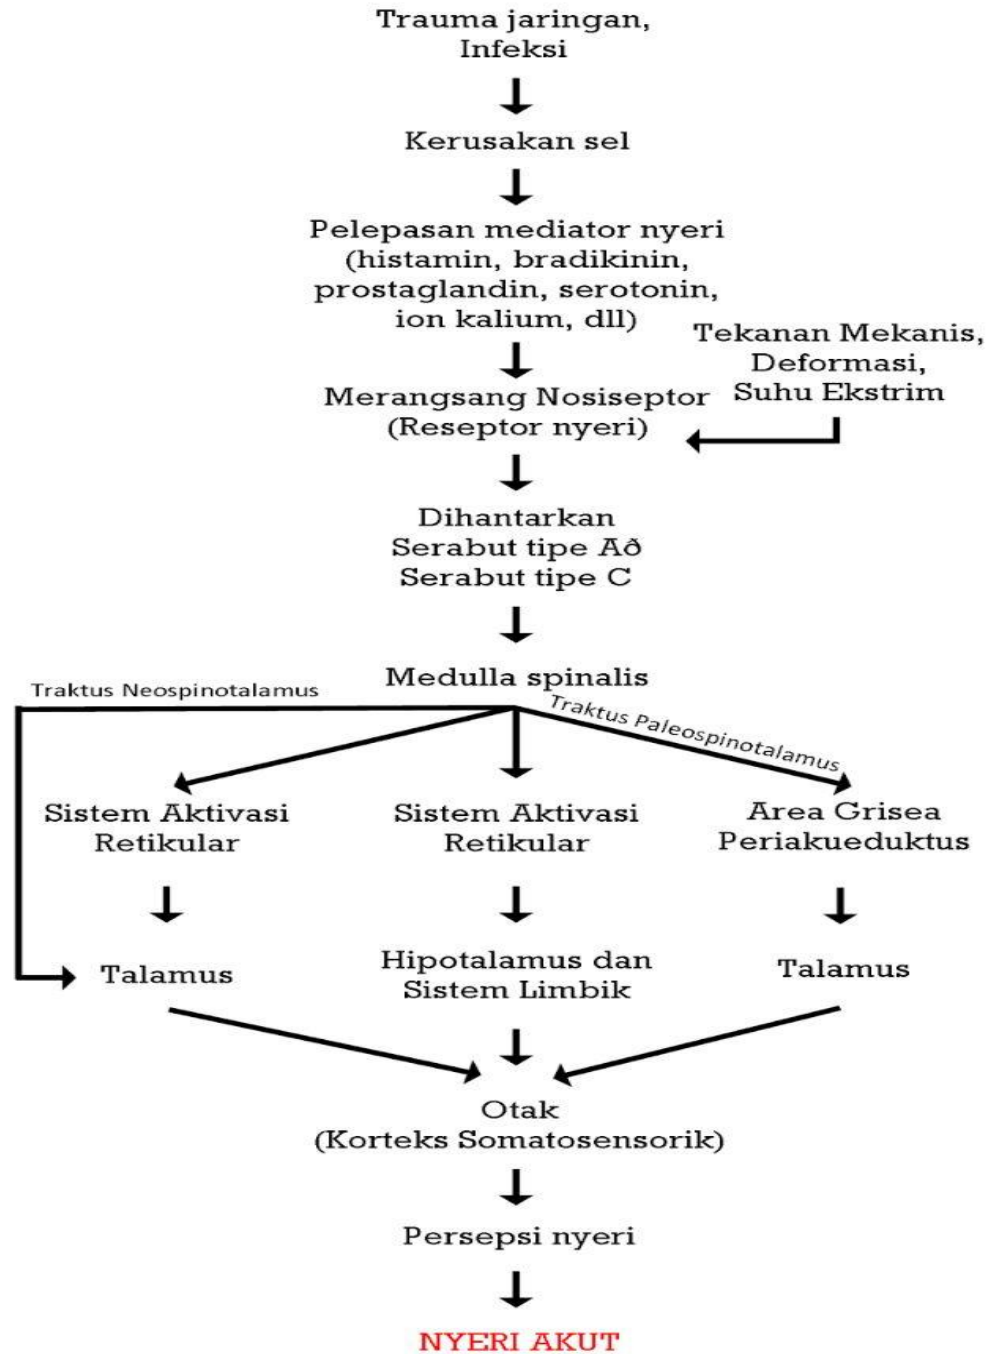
Trauma jaringan, Infeksi

Kerusakan sel

Pelepasan mediator nyeri (histamin, bradikinin, prostaglandin, serotonin, ion kalium, dll)

Tekanan Mekanis, Deformasi, Suhu Ekstrim

Merangsang Nosiseptor (Reseptor nyeri)

Dihantarkan
Serabut tipe Að
Serabut tipe C

Medulla spinalis

Traktus Neospinotalamus

Traktus Paleospinotalamus

Sistem Aktivasi Retikular

Sistem Aktivasi Retikular

Area Grisea Periakueduktus

Talamus

Hipotalamus dan Sistem Limbik

Talamus

Otak (Korteks Somatosensorik)

Persepsi nyeri

NYERI AKUT